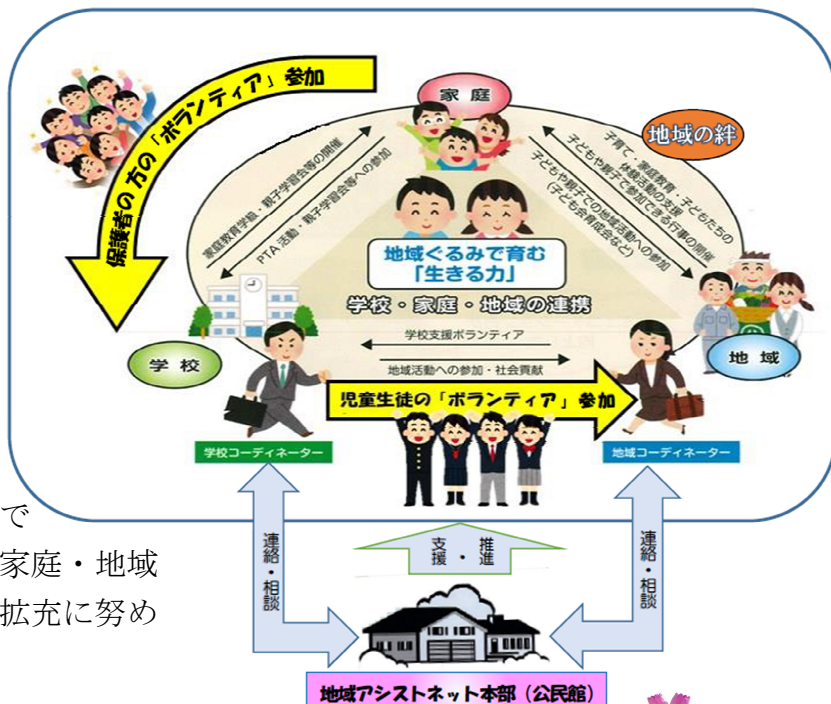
保護者の方の「ボランティア」参加

家庭

地域の絆

家庭教育学級・親子学習会等の開催

PTA活動・親子学習会等への参加

子育て・家庭教育・子どもたちの体験活動の支援

子どもや親子で参加できる行事の開催（子ども会育成会など）

子どもや親子での地域活動への参加

地域ぐるみで育む「生きる力」

学校・家庭・地域の連携

学校支援ボランティア

地域活動への参加・社会貢献

学校

地域

児童生徒の「ボランティア」参加

学校コーディネーター

地域コーディネーター

で
家庭・地域
拡充に努め

連絡・相談

支援・推進

連絡・相談

地域アシストネット本部（公民館）